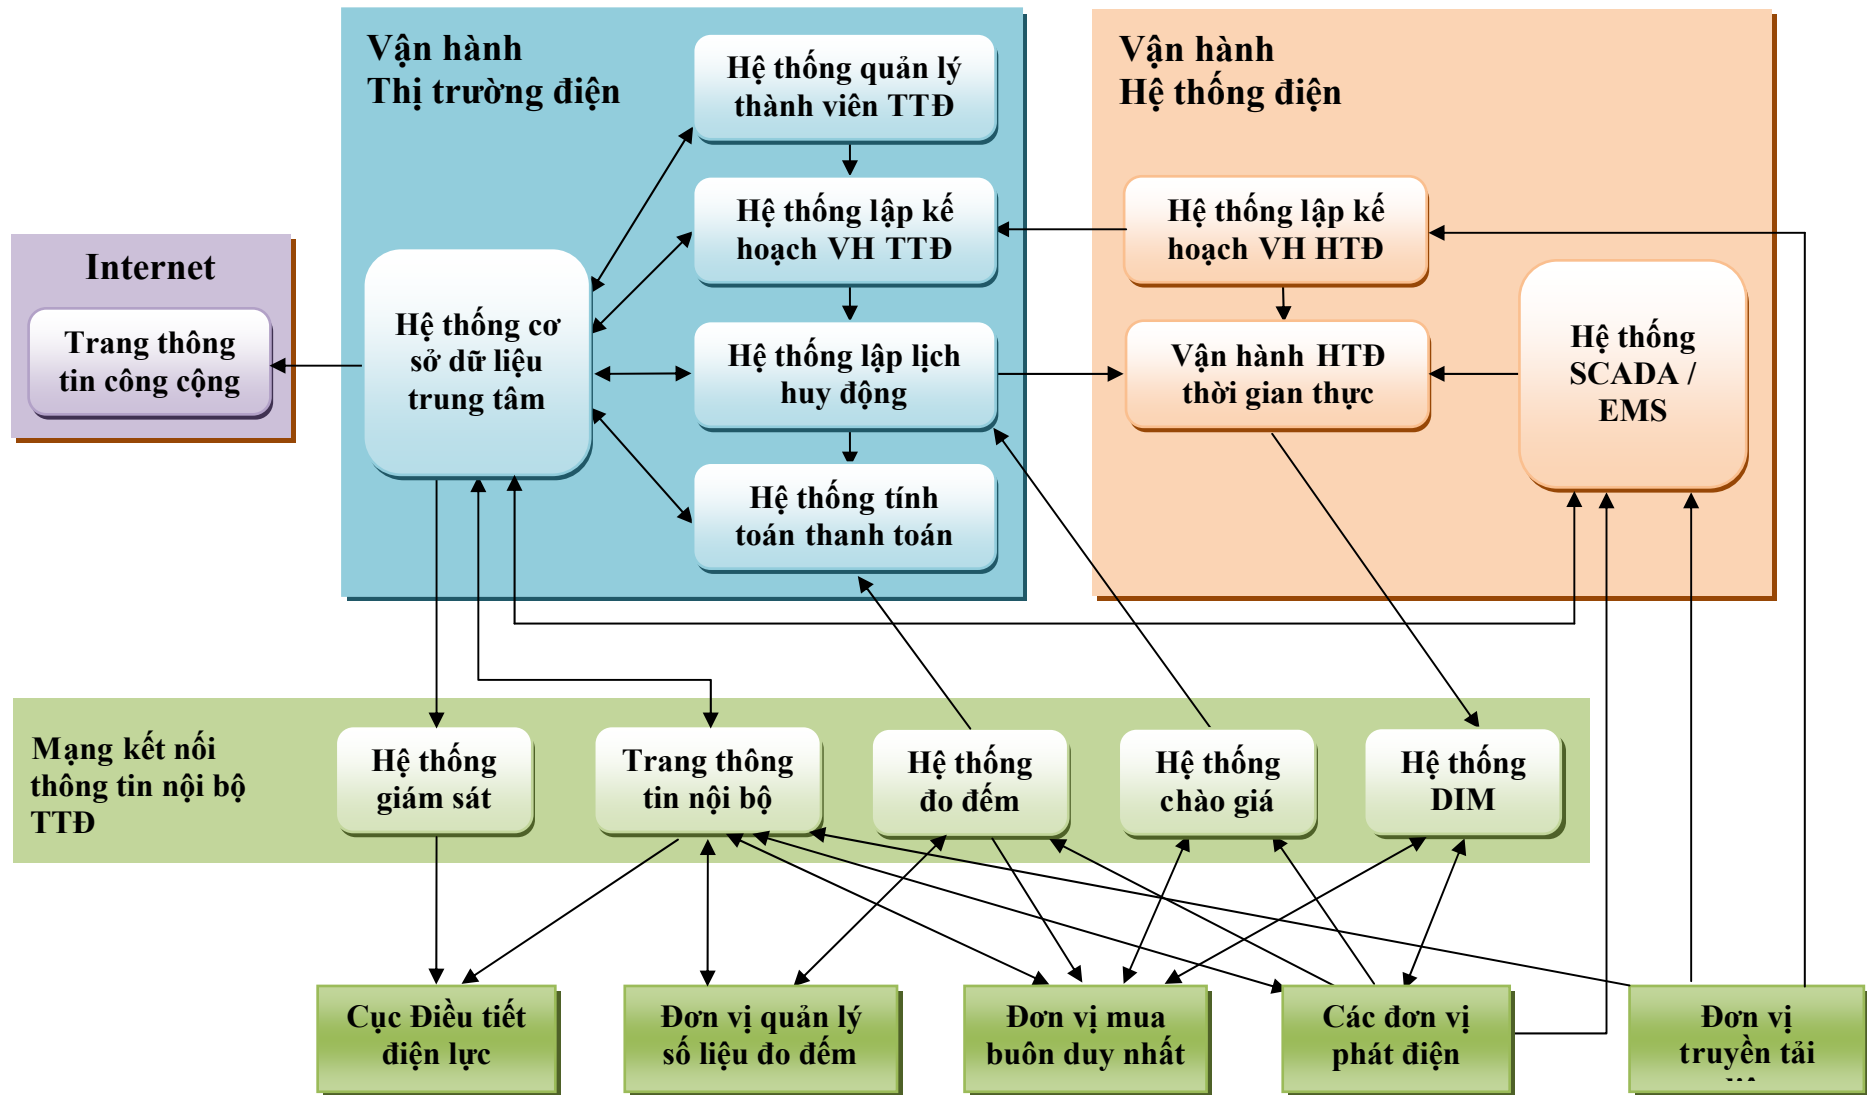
Vận hành
Thị trường điện

Hệ thống quản lý thành viên TTĐ

Hệ thống lập kế hoạch VH TTĐ

Hệ thống lập lịch huy động

Hệ thống tính toán thanh toán

Hệ thống cơ sở dữ liệu trung tâm

Vận hành
Hệ thống điện

Hệ thống lập kế hoạch VH HTĐ

Vận hành HTĐ thời gian thực

Hệ thống SCADA / EMS

Internet

Trang thông tin công cộng

Mạng kết nối thông tin nội bộ TTĐ

Hệ thống giám sát

Trang thông tin nội bộ

Hệ thống đo đếm

Hệ thống chào giá

Hệ thống DIM

Cục Điều tiết điện lực

Đơn vị quản lý số liệu đo đếm

Đơn vị mua buôn duy nhất

Các đơn vị phát điện

Đơn vị truyền tải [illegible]